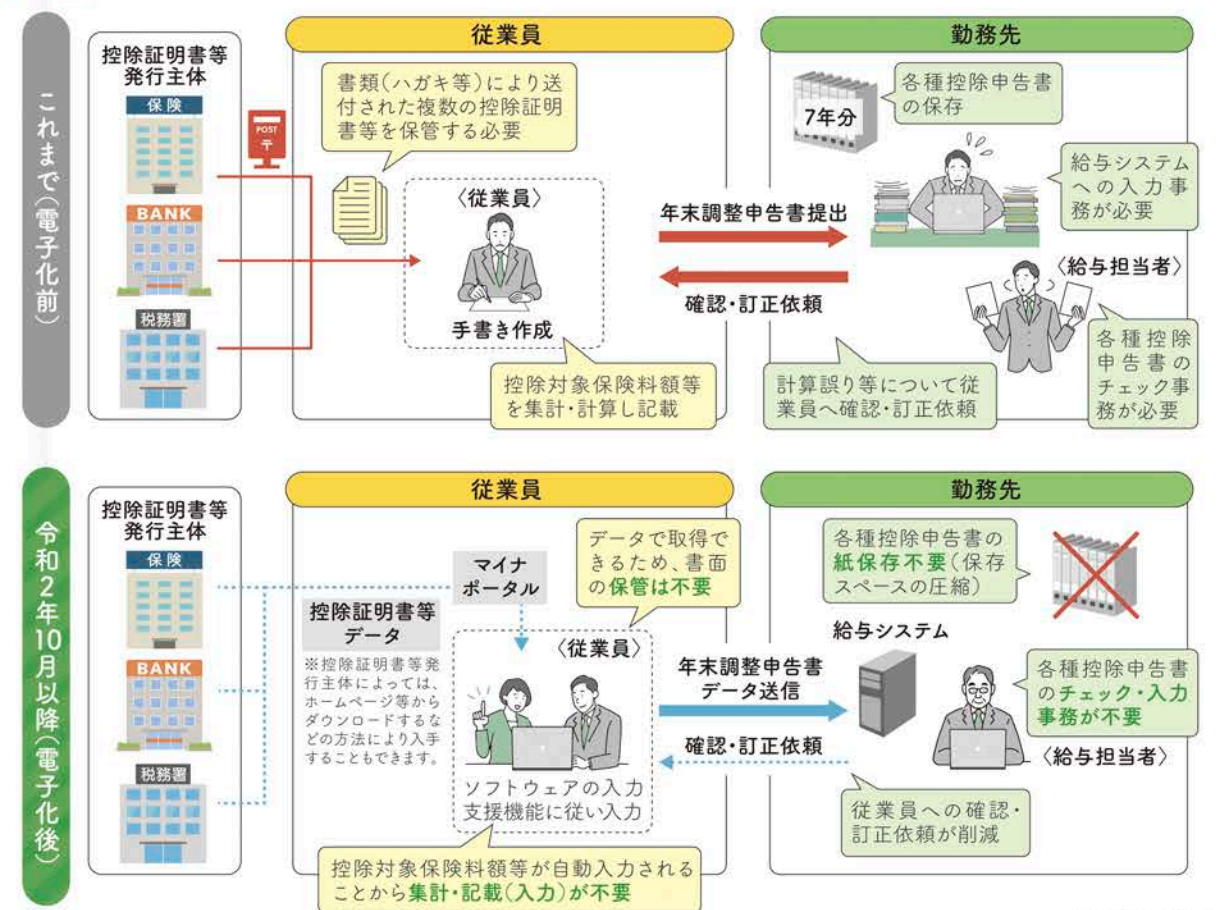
これまで(電子化前)

控除証明書等発行主体

保険

POST 〒

BANK

税務署

従業員

書類(ハガキ等)により送付された複数の控除証明書等を保管する必要

〈従業員〉

手書き作成

控除対象保険料額等を集計・計算し記載

年末調整申告書提出

確認・訂正依頼

勤務先

7年分

各種控除申告書の保存

給与システムへの入力事務が必要

〈給与担当者〉

各種控除申告書のチェック事務が必要

計算誤り等について従業員へ確認・訂正依頼

令和2年10月以降(電子化後)

控除証明書等発行主体

保険

BANK

税務署

従業員

マイナポータル

控除証明書等データ

※控除証明書等発行主体によっては、ホームページ等からダウンロードするなどの方法により入手することもできます。

データで取得できるため、書面の保管は不要

〈従業員〉

ソフトウェアの入力支援機能に従い入力

控除対象保険料額等が自動入力されることから集計・記載(入力)が不要

年末調整申告書データ送信

確認・訂正依頼

勤務先

各種控除申告書の紙保存不要(保存スペースの圧縮)

給与システム

各種控除申告書のチェック・入力事務が不要

〈給与担当者〉

従業員への確認・訂正依頼が削減